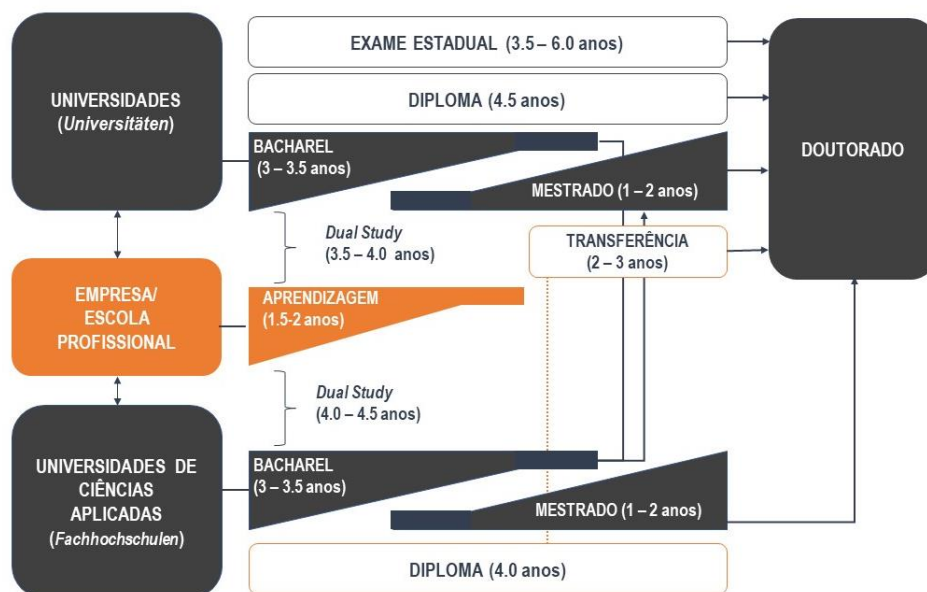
UNIVERSIDADES
(Universitäten)

EXAME ESTADUAL (3.5 – 6.0 anos)

DIPLOMA (4.5 anos)

BACHAREL
(3 – 3.5 anos)

MESTRADO (1 – 2 anos)

DOUTORADO

Dual Study
(3.5 – 4.0 anos)

TRANSFERÊNCIA
(2 – 3 anos)

EMPRESA/
ESCOLA
PROFISSIONAL

APRENDIZAGEM
(1.5-2 anos)

Dual Study
(4.0 – 4.5 anos)

UNIVERSIDADES DE CIÊNCIAS APLICADAS
(Fachhochschulen)

BACHAREL
(3 – 3.5 anos)

MESTRADO (1 – 2 anos)

DIPLOMA (4.0 anos)